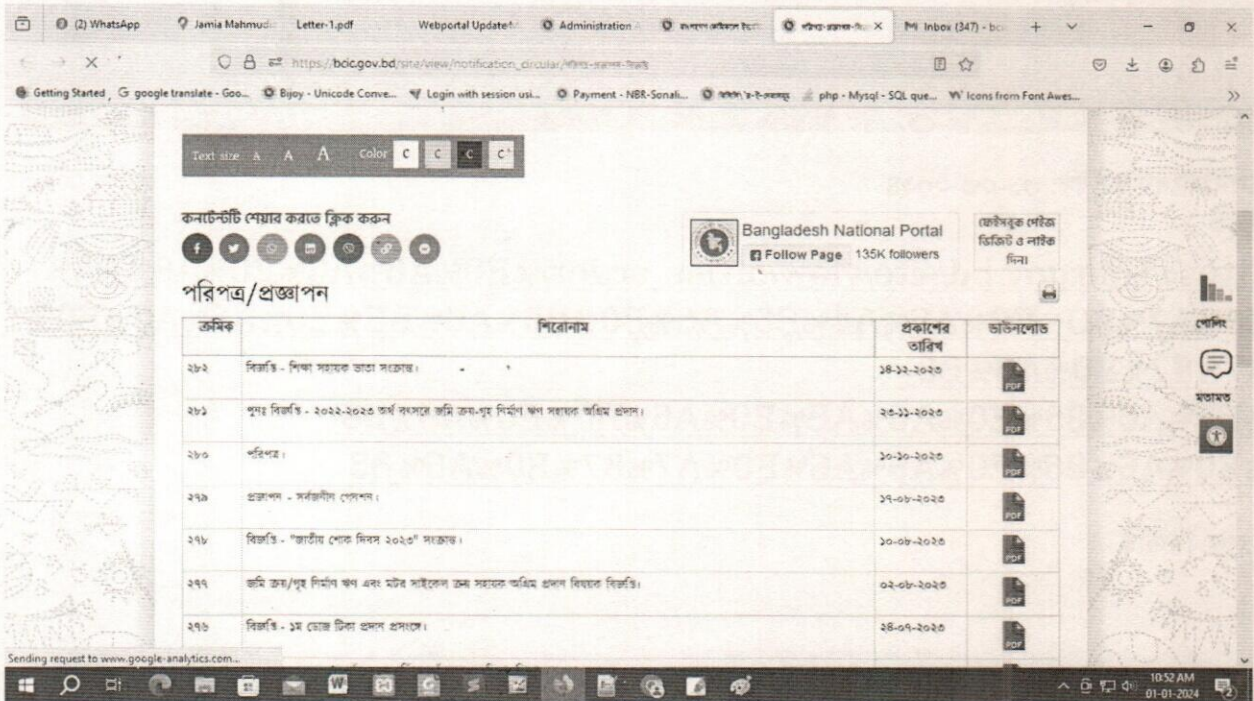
(2) WhatsApp | Jamia Mahmud | Letter-1.pdf | Webportal Update | Administration | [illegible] | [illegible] | Inbox (347) - bc

https://bcic.gov.bd/site/view/notification_circular/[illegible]

Getting Started | google translate - Goo... | Bijoy - Unicode Conve... | Login with session usi... | Payment - NBR-Sonali... | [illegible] | php - Mysql - SQL que... | Icons from Font Awes...

Text size A A A Color C C C C

কনটেন্টটি শেয়ার করতে ক্লিক করুন

Bangladesh National Portal
Follow Page 135K followers

ফেইসবুক পেইজ ভিজিট ও লাইক দিন।

পরিপত্র/প্রজ্ঞাপন

| ক্রমিক | শিরোনাম | প্রকাশের তারিখ | ডাউনলোড |
|---|---|---|---|
| ২৮২ | বিজ্ঞপ্তি - শিক্ষা সহায়ক ভাতা সংক্রান্ত। | ১৪-১২-২০২৩ | PDF |
| ২৮১ | পুনঃ বিজ্ঞপ্তি - ২০২২-২০২৩ অর্থ বৎসরে জমি ক্রয়-গৃহ নির্মাণ ঋণ সহায়ক অগ্রিম প্রদান। | ২৩-১১-২০২৩ | PDF |
| ২৮০ | পরিপত্র। | ১০-১০-২০২৩ | PDF |
| ২৭৯ | প্রজ্ঞাপন - সর্বজনীন পেনশন। | ১৭-০৮-২০২৩ | PDF |
| ২৭৮ | বিজ্ঞপ্তি - "জাতীয় শোক দিবস ২০২৩" সংক্রান্ত। | ১০-০৮-২০২৩ | PDF |
| ২৭৭ | জমি ক্রয়/গৃহ নির্মাণ ঋণ এবং মটর সাইকেল ক্রয় সহায়ক অগ্রিম প্রদান বিষয়ক বিজ্ঞপ্তি। | ০২-০৮-২০২৩ | PDF |
| ২৭৬ | বিজ্ঞপ্তি - ১ম ডোজ টিকা প্রদান প্রসঙ্গে। | ২৪-০৭-২০২৩ | PDF |

পোলিং
মতামত

Sending request to www.google-analytics.com...

10:52 AM
01-01-2024